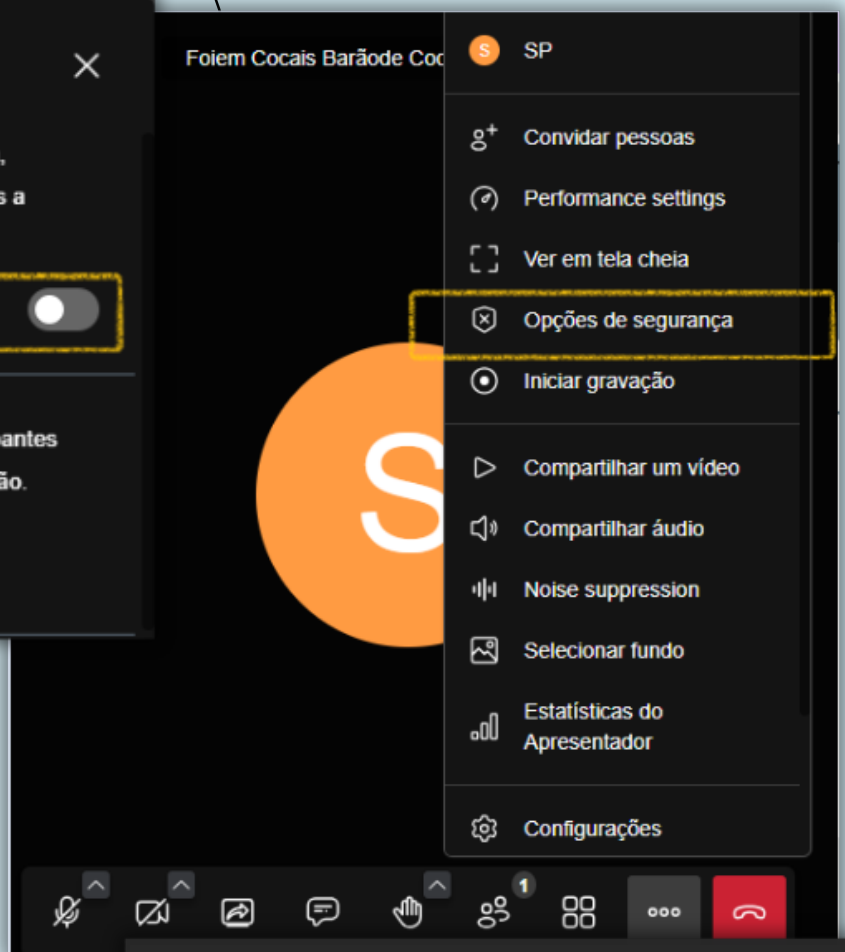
,
s a

pantes
ão.

Foiem Cocais Barãode Coc

S

S SP

Convidar pessoas

Performance settings

Ver em tela cheia

Opções de segurança

Iniciar gravação

Compartilhar um vídeo

Compartilhar áudio

Noise suppression

Selecionar fundo

Estatísticas do Apresentador

Configurações

1